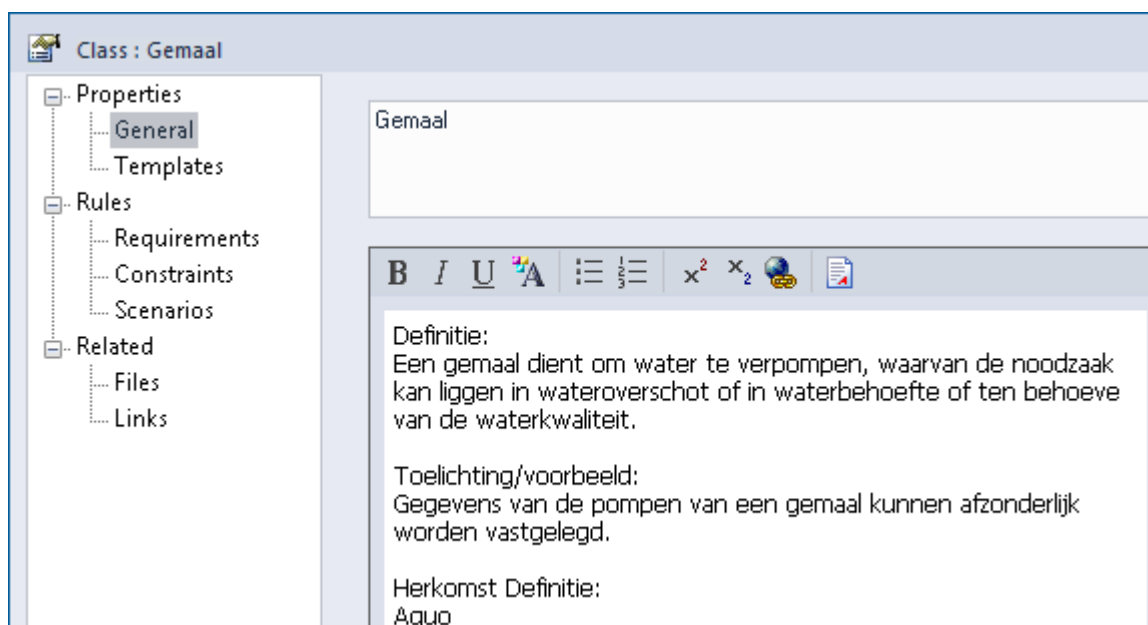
Class : Gemaal

Properties
General
Templates
Rules
Requirements
Constraints
Scenarios
Related
Files
Links

Gemaal

B I U

Definitie:
Een gemaal dient om water te verpompen, waarvan de noodzaak kan liggen in wateroverschot of in waterbehoefte of ten behoeve van de waterkwaliteit.

Toelichting/voorbeeld:
Gegevens van de pompen van een gemaal kunnen afzonderlijk worden vastgelegd.

Herkomst Definitie:
Aquo